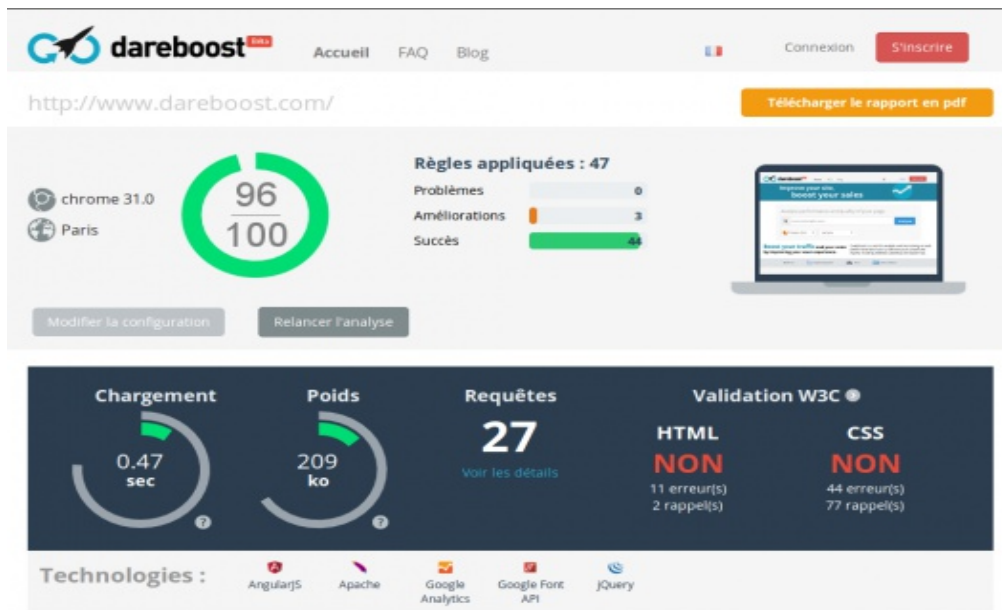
dareboost Beta Accueil FAQ Blog Connexion S'inscrire

http://www.dareboost.com/ Télécharger le rapport en pdf

chrome 31.0
Paris

96
100

Règles appliquées : 47
Problèmes 0
Améliorations 3
Succès 44

Modifier la configuration Relancer l'analyse

Chargement
0.47
sec

Poids
209
ko

Requêtes
27
Voir les détails

Validation W3C
HTML
NON
11 erreur(s)
2 rappel(s)

CSS
NON
44 erreur(s)
77 rappel(s)

Technologies : AngularJS Apache Google Analytics Google Font API jQuery